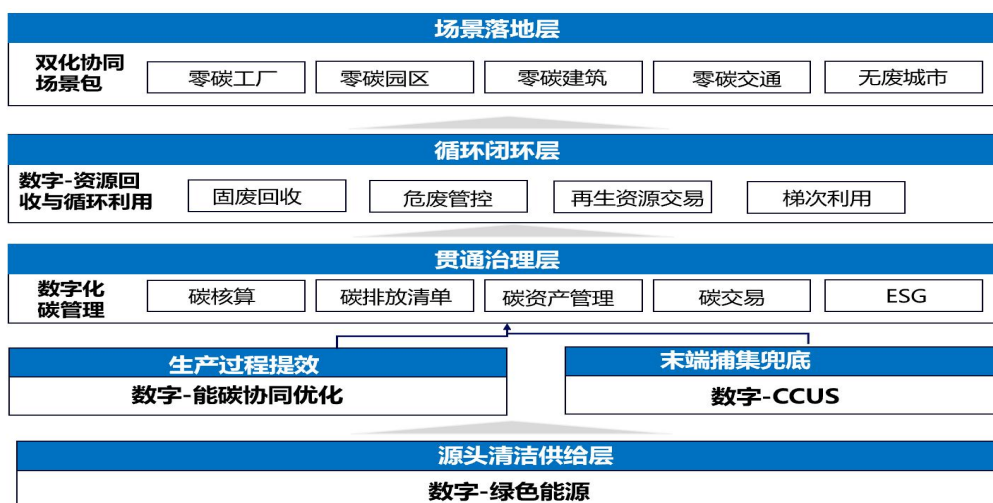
场景落地层

双化协同场景包

零碳工厂 零碳园区 零碳建筑 零碳交通 无废城市

循环闭环层

数字-资源回收与循环利用

固废回收 危废管控 再生资源交易 梯次利用

贯通治理层

数字化碳管理

碳核算 碳排放清单 碳资产管理 碳交易 ESG

生产过程提效

数字-能碳协同优化

末端捕集兜底

数字-CCUS

源头清洁供给层

数字-绿色能源